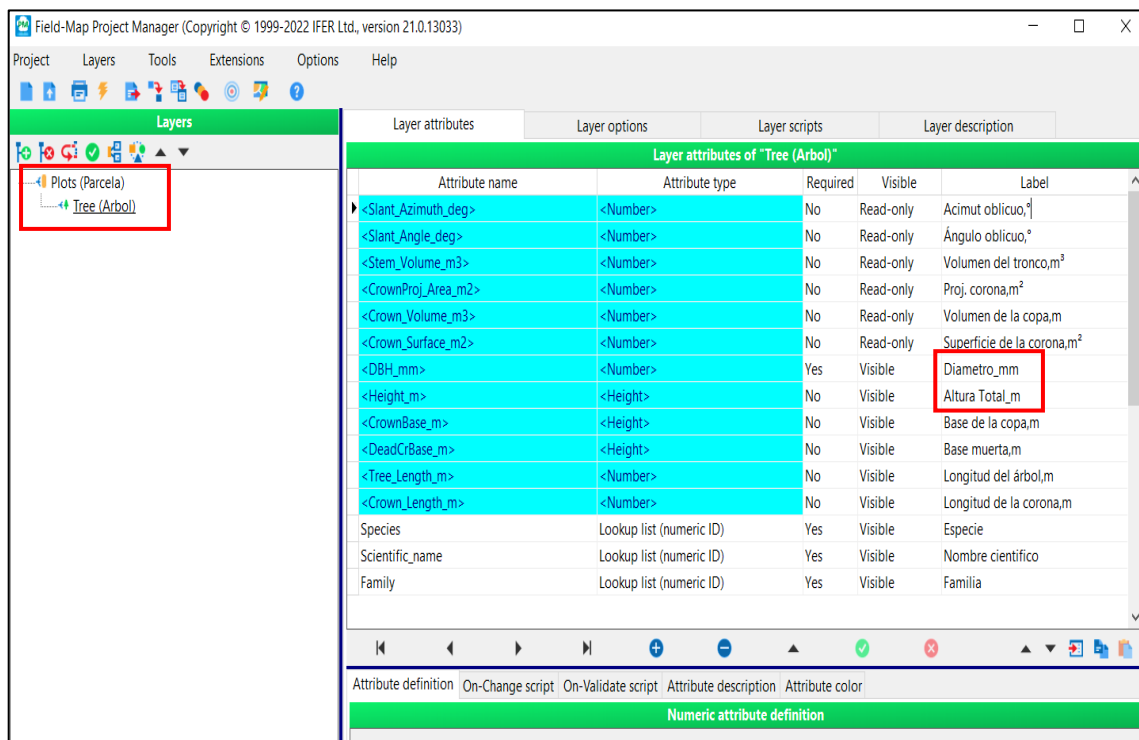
Field-Map Project Manager (Copyright © 1999-2022 IFER Ltd., version 21.0.13033)

Project Layers Tools Extensions Options Help

Layers

Plots (Parcela)
Tree (Arbol)

Layer attributes | Layer options | Layer scripts | Layer description

Layer attributes of "Tree (Arbol)"

| Attribute name | Attribute type | Required | Visible | Label |
|---|---|---|---|---|
| <Slant_Azimuth_deg> | <Number> | No | Read-only | Acimut oblicuo,° |
| <Slant_Angle_deg> | <Number> | No | Read-only | Ángulo oblicuo,° |
| <Stem_Volume_m3> | <Number> | No | Read-only | Volumen del tronco,m³ |
| <CrownProj_Area_m2> | <Number> | No | Read-only | Proj. corona,m² |
| <Crown_Volume_m3> | <Number> | No | Read-only | Volumen de la copa,m |
| <Crown_Surface_m2> | <Number> | No | Read-only | Superficie de la corona,m² |
| <DBH_mm> | <Number> | Yes | Visible | Diametro_mm |
| <Height_m> | <Height> | No | Visible | Altura Total_m |
| <CrownBase_m> | <Height> | No | Visible | Base de la copa,m |
| <DeadCrBase_m> | <Height> | No | Visible | Base muerta,m |
| <Tree_Length_m> | <Number> | No | Visible | Longitud del árbol,m |
| <Crown_Length_m> | <Number> | No | Visible | Longitud de la corona,m |
| Species | Lookup list (numeric ID) | Yes | Visible | Especie |
| Scientific_name | Lookup list (numeric ID) | Yes | Visible | Nombre cientifico |
| Family | Lookup list (numeric ID) | Yes | Visible | Familia |

Attribute definition | On-Change script | On-Validate script | Attribute description | Attribute color

Numeric attribute definition